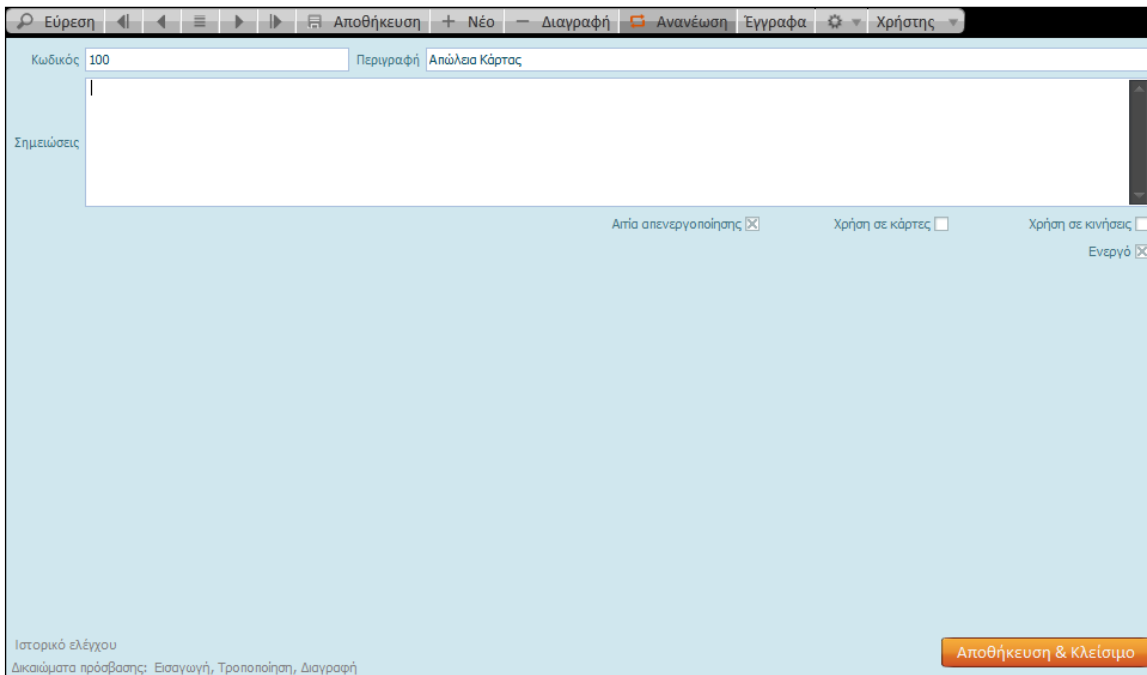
Εύρεση Αποθήκευση + Νέο − Διαγραφή Ανανέωση Έγγραφα Χρήστης

Κωδικός 100
Περιγραφή Απώλεια Κάρτας

Σημειώσεις

Αιτία απενεργοποίησης ☒
Χρήση σε κάρτες ☐
Χρήση σε κινήσεις ☐
Ενεργό ☒

Ιστορικό ελέγχου
Δικαιώματα πρόσβασης: Εισαγωγή, Τροποποίηση, Διαγραφή

Αποθήκευση & Κλείσιμο